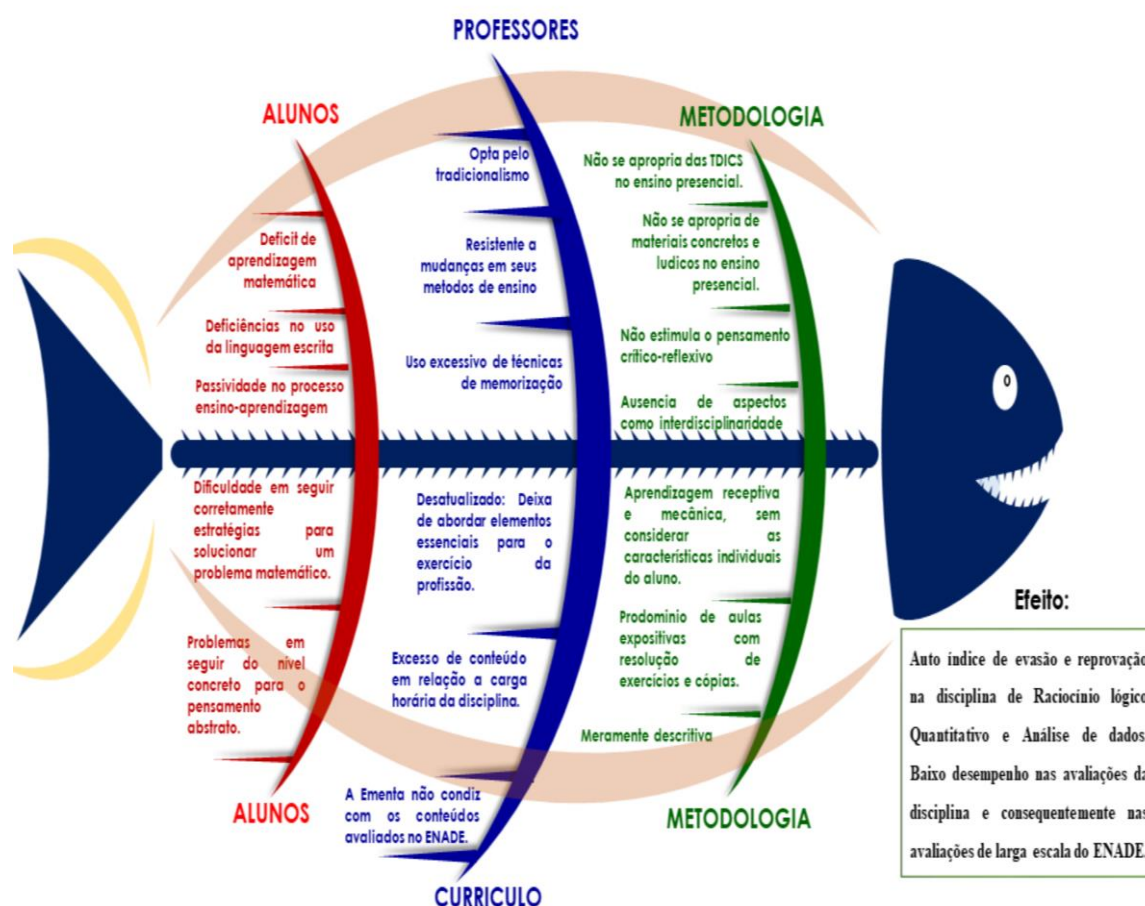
PROFESSORES

ALUNOS

METODOLOGIA

Deficit de aprendizagem matemática

Deficiências no uso da linguagem escrita

Passividade no processo ensino-aprendizagem

Dificuldade em seguir corretamente estratégias para solucionar um problema matemático.

Problemas em seguir do nível concreto para o pensamento abstrato.

Opta pelo tradicionalismo

Resistente a mudanças em seus metodos de ensino

Uso excessivo de técnicas de memorização

Desatualizado: Deixa de abordar elementos essenciais para o exercício da profissão.

Excesso de conteúdo em relação a carga horária da disciplina.

A Ementa não condiz com os conteúdos avaliados no ENADE.

Não se apropria das TDICS no ensino presencial.

Não se apropria de materiais concretos e ludicos no ensino presencial.

Não estimula o pensamento crítico-reflexivo

Ausencia de aspectos como interdisciplinaridade

Aprendizagem receptiva e mecânica, sem considerar as características individuais do aluno.

Prodominio de aulas expositivas com resolução de exercícios e cópias.

Meramente descritiva

ALUNOS

METODOLOGIA

CURRICULO

Efeito:

Auto índice de evasão e reprovação na disciplina de Raciocínio lógico Quantitativo e Análise de dados. Baixo desempenho nas avaliações da disciplina e consequentemente nas avaliações de larga escala do ENADE.